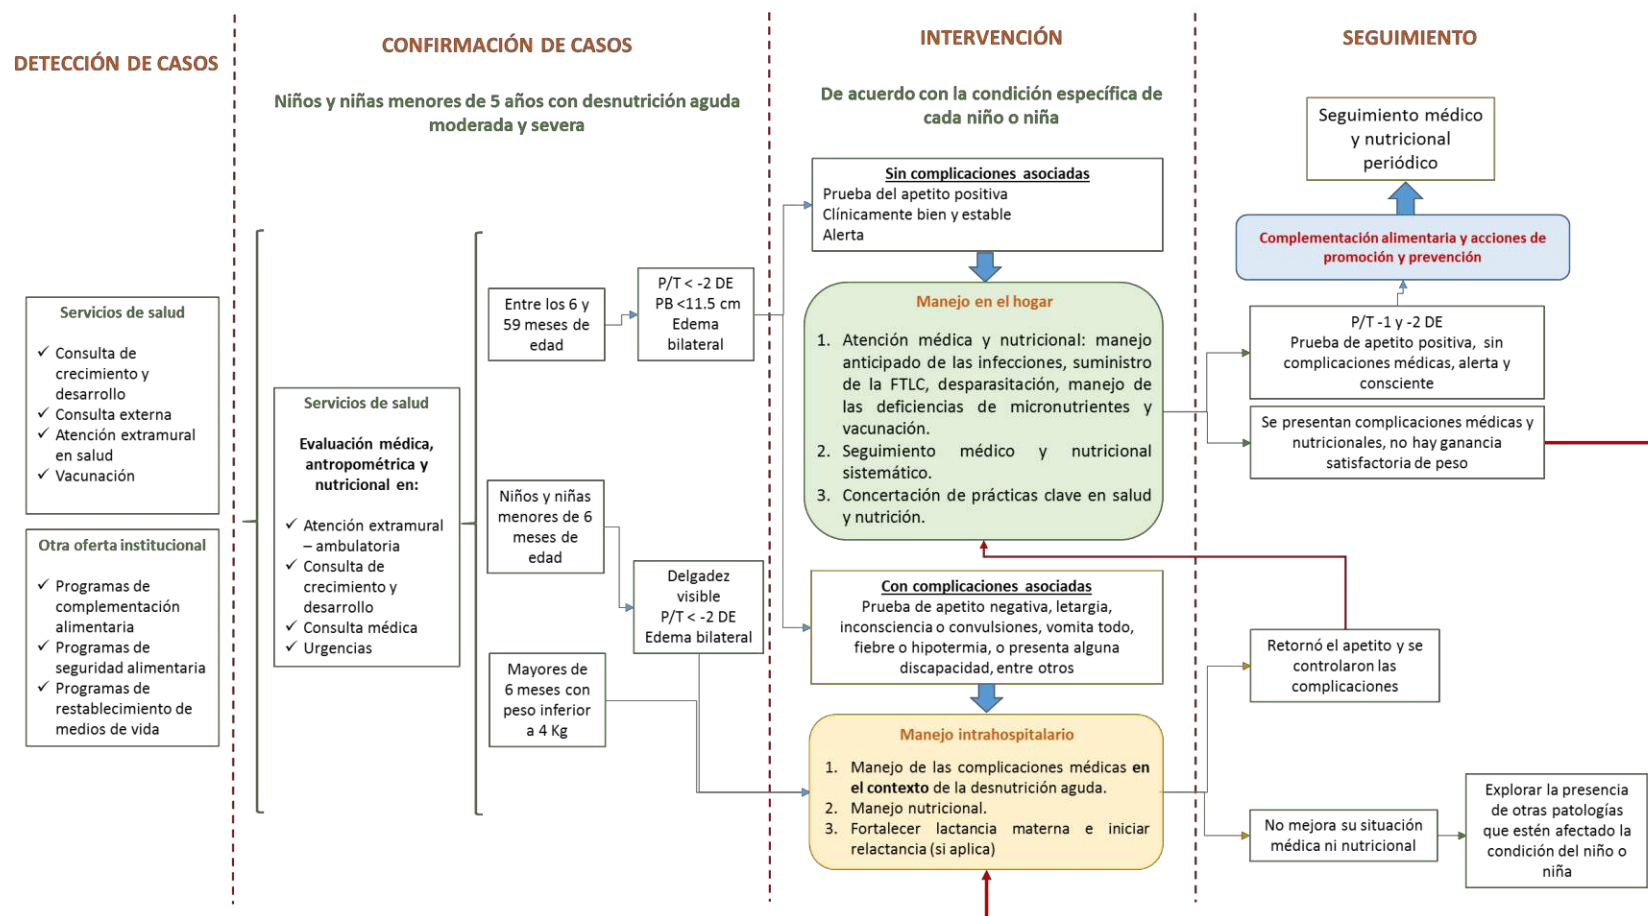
DETECCIÓN DE CASOS

CONFIRMACIÓN DE CASOS

Niños y niñas menores de 5 años con desnutrición aguda moderada y severa

INTERVENCIÓN

De acuerdo con la condición específica de cada niño o niña

SEGUIMIENTO

Servicios de salud
✓ Consulta de crecimiento y desarrollo
✓ Consulta externa
✓ Atención extramural en salud
✓ Vacunación

Otra oferta institucional
✓ Programas de complementación alimentaria
✓ Programas de seguridad alimentaria
✓ Programas de restablecimiento de medios de vida

Servicios de salud
Evaluación médica, antropométrica y nutricional en:
✓ Atención extramural – ambulatoria
✓ Consulta de crecimiento y desarrollo
✓ Consulta médica
✓ Urgencias

Entre los 6 y 59 meses de edad

P/T < -2 DE
PB <11.5 cm
Edema bilateral

Niños y niñas menores de 6 meses de edad

Delgadez visible
P/T < -2 DE
Edema bilateral

Mayores de 6 meses con peso inferior a 4 Kg

Sin complicaciones asociadas
Prueba del apetito positiva
Clínicamente bien y estable
Alerta

Manejo en el hogar
1. Atención médica y nutricional: manejo anticipado de las infecciones, suministro de la FTLC, desparasitación, manejo de las deficiencias de micronutrientes y vacunación.
2. Seguimiento médico y nutricional sistemático.
3. Concertación de prácticas clave en salud y nutrición.

Con complicaciones asociadas
Prueba de apetito negativa, letargia, inconsciencia o convulsiones, vomita todo, fiebre o hipotermia, o presenta alguna discapacidad, entre otros

Manejo intrahospitalario
1. Manejo de las complicaciones médicas en el contexto de la desnutrición aguda.
2. Manejo nutricional.
3. Fortalecer lactancia materna e iniciar relactancia (si aplica)

Seguimiento médico y nutricional periódico

Complementación alimentaria y acciones de promoción y prevención

P/T -1 y -2 DE
Prueba de apetito positiva, sin complicaciones médicas, alerta y consciente

Se presentan complicaciones médicas y nutricionales, no hay ganancia satisfactoria de peso

Retornó el apetito y se controlaron las complicaciones

No mejora su situación médica ni nutricional

Explorar la presencia de otras patologías que estén afectado la condición del niño o niña